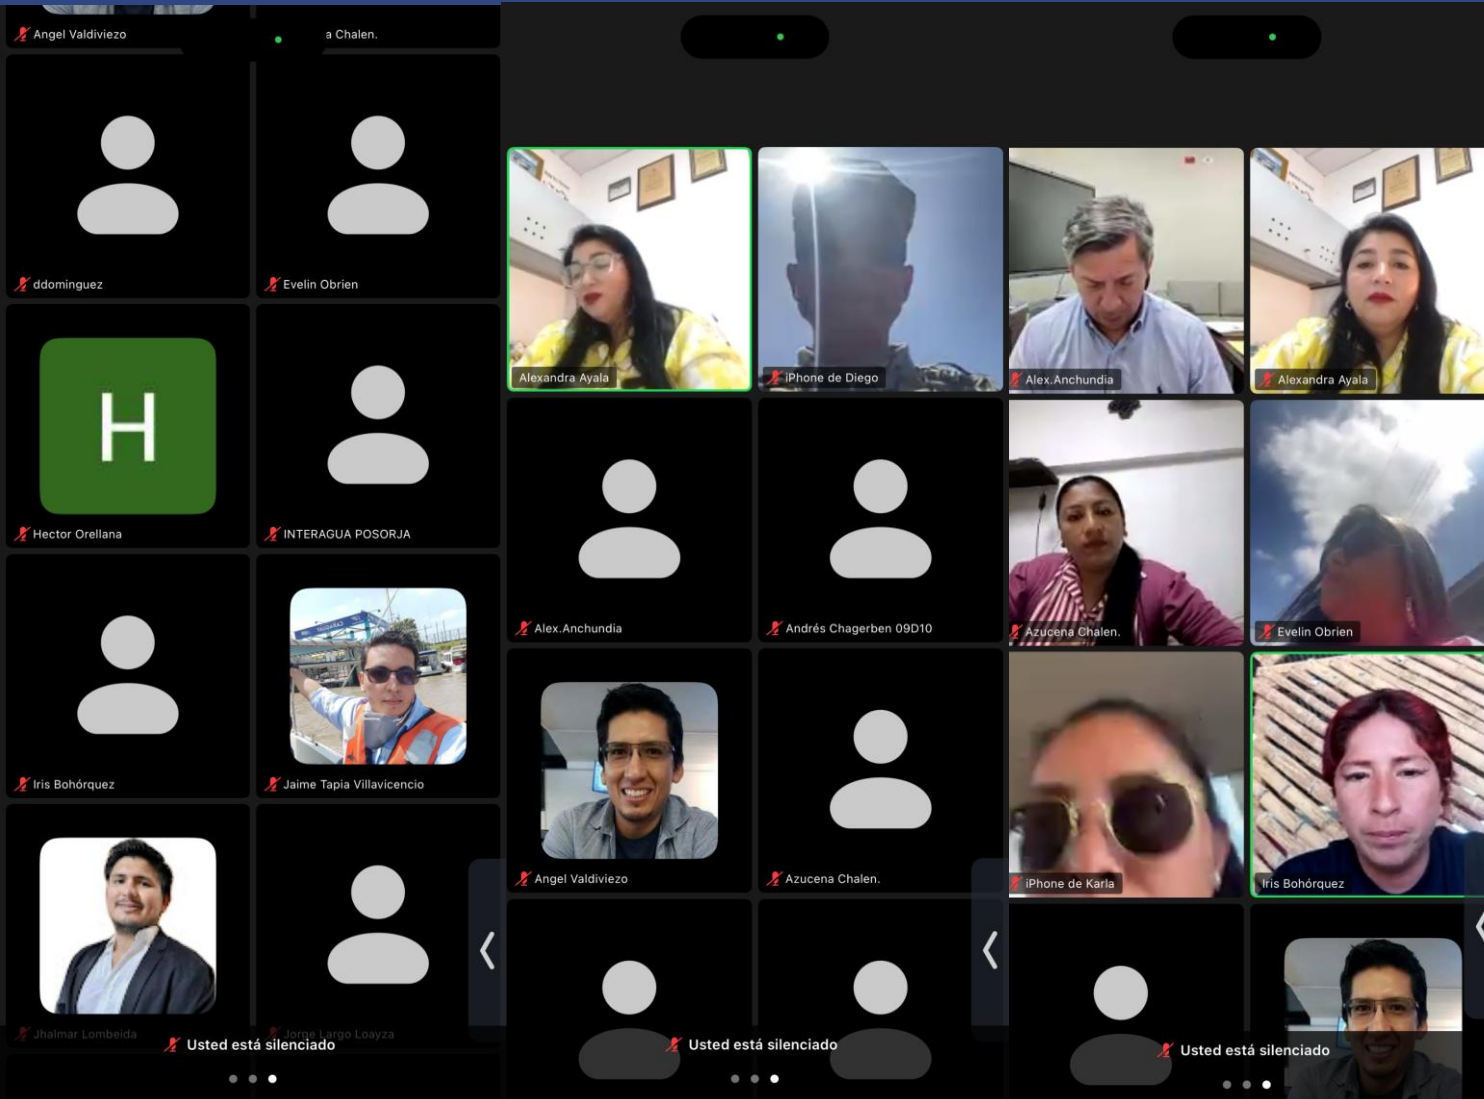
Angel Valdiviezo

a Chalen.

ddominguez

Evelin Obrien

H

Hector Orellana

INTERAGUA POSORJA

Iris Bohórquez

Jaime Tapia Villavicencio

Jhalmar Lombeida

Jorge Largo Loayza

Usted está silenciado

Alexandra Ayala

iPhone de Diego

Alex.Anchundia

Andrés Chagerben 09D10

Angel Valdiviezo

Azucena Chalen.

Usted está silenciado

Alex.Anchundia

Alexandra Ayala

Azucena Chalen.

Evelin Obrien

iPhone de Karla

Iris Bohórquez

Usted está silenciado